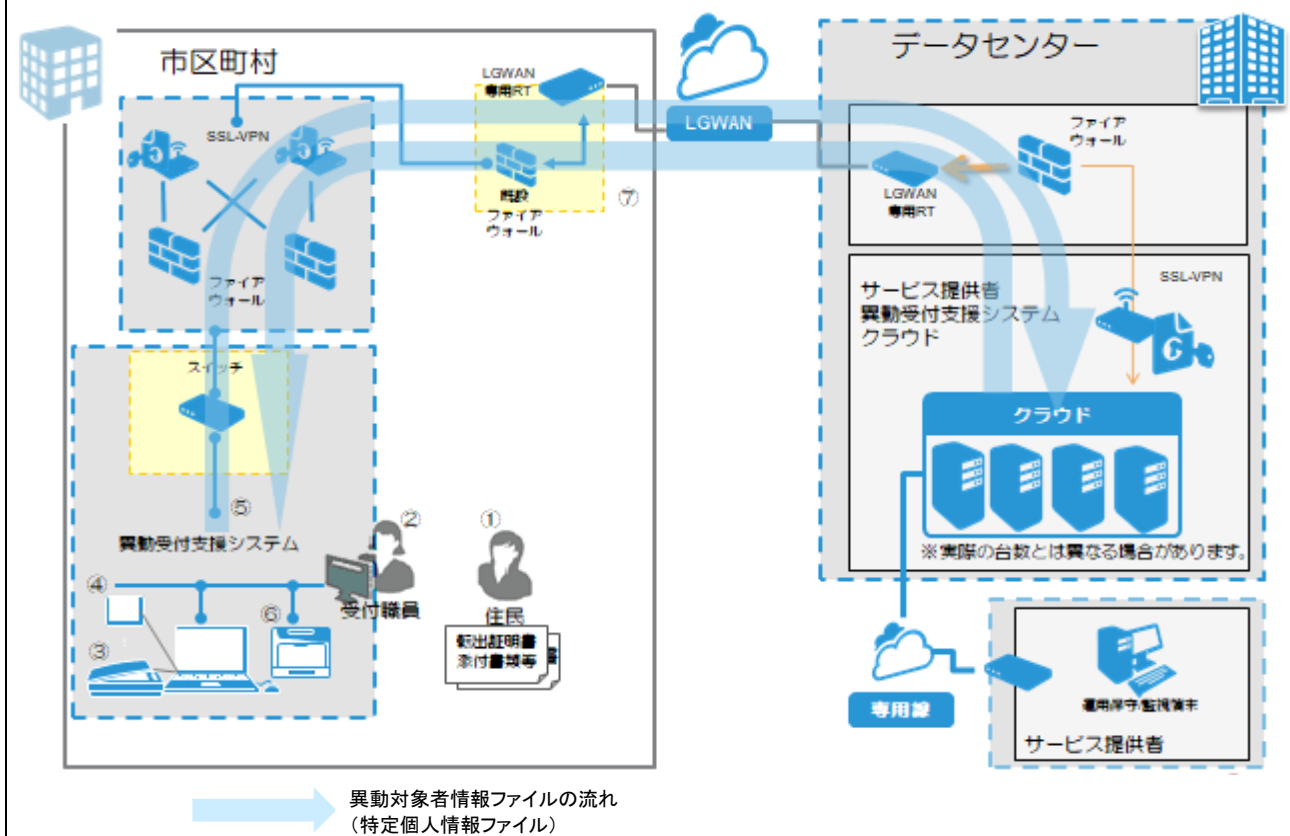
市区町村

SSL-VPN

ファイアウォール

LGWAN専用RT

既設ファイアウォール

⑦

LGWAN

データセンター

ファイアウォール

LGWAN専用RT

SSL-VPN

サービス提供者
異動受付支援システム
クラウド

クラウド

※実際の台数とは異なる場合があります。

スイッチ

⑤

異動受付支援システム

②

①

④

受付職員

住民

③

⑥

転出証明書
添付書類等

専用線

運用保守/監視端末

サービス提供者

異動対象者情報ファイルの流れ
（特定個人情報ファイル）